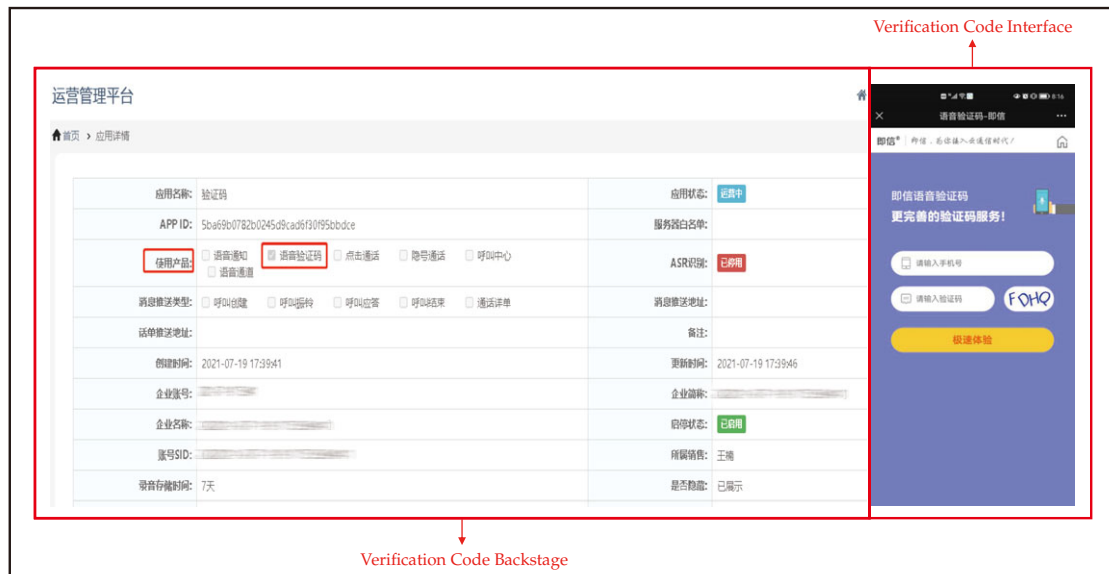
Verification Code Interface

运营管理平台

首页 › 应用详情

| | | | |
|---|---|---|---|
| 应用名称: | 验证码 | 应用状态: | 运营中 |
| APP ID: | 5ba69b0782b0245d9cad6f30f95bbdce | 服务器白名单: | |
| 使用产品: | 语音通知 语音验证码 点击通话 隐号通话 呼叫中心 语音通道 | ASR识别: | 已停用 |
| 消息推送类型: | 呼叫创建 呼叫振铃 呼叫应答 呼叫结束 通话详单 | 消息推送地址: | |
| 话单推送地址: | | 备注: | |
| 创建时间: | 2021-07-19 17:39:41 | 更新时间: | 2021-07-19 17:39:46 |
| 企业账号: | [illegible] | 企业简称: | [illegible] |
| 企业名称: | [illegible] | 启停状态: | 已启用 |
| 账号SID: | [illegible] | 所属销售: | 王腾 |
| 录音存储时间: | 7天 | 是否隐藏: | 已展示 |

8:16

语音验证码-即信

即信 | 即信，引领接入云通信时代

即信语音验证码
更完善的验证码服务!

请输入手机号

请输入验证码

FQHQ

极速体验

Verification Code Backstage